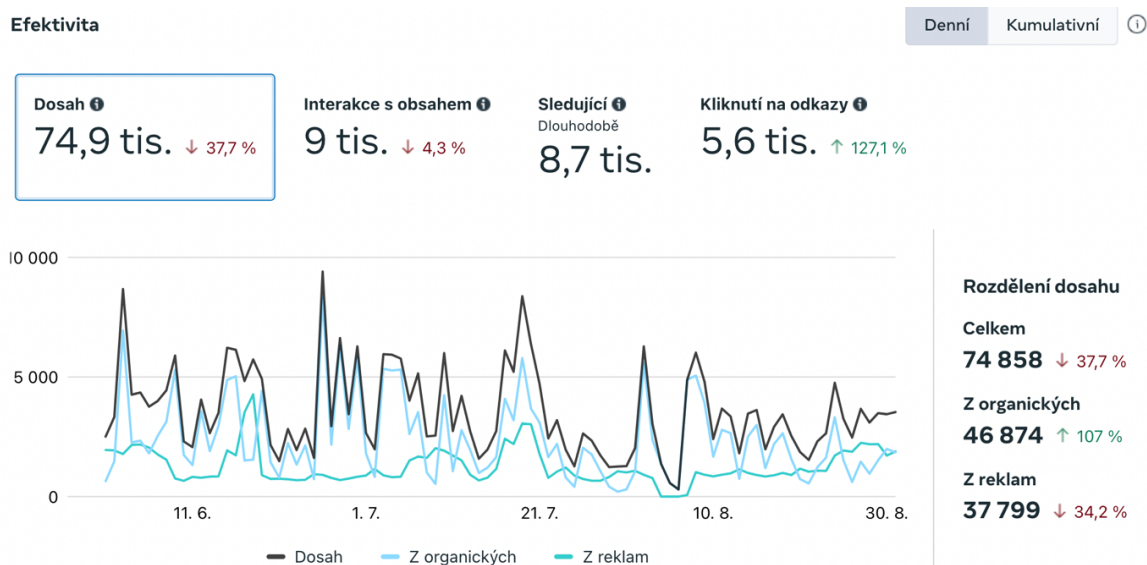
Efektivita

Denní | Kumulativní

Dosah
74,9 tis. ↓ 37,7 %

Interakce s obsahem
9 tis. ↓ 4,3 %

Sledující
Dlouhodobě
8,7 tis.

Kliknutí na odkazy
5,6 tis. ↑ 127,1 %

10 000
5 000
0

11. 6.
1. 7.
21. 7.
10. 8.
30. 8.

Dosah
Z organických
Z reklam

Rozdělení dosahu

Celkem
74 858 ↓ 37,7 %

Z organických
46 874 ↑ 107 %

Z reklam
37 799 ↓ 34,2 %